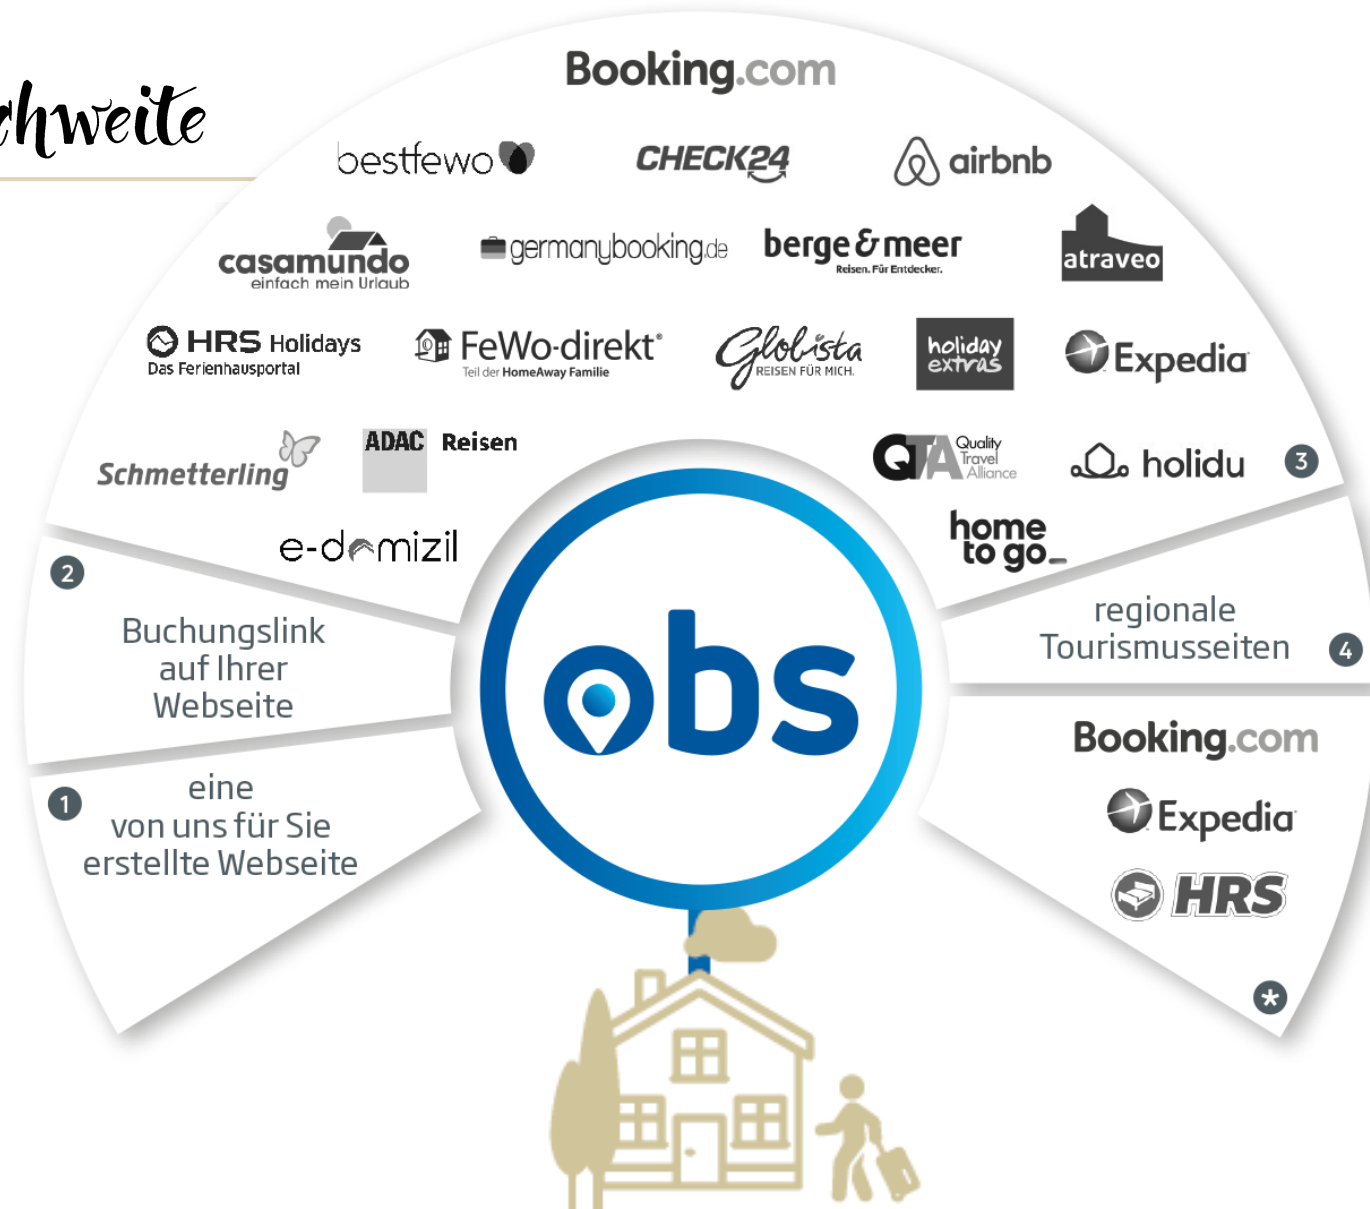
chweite

Booking.com

bestfewo

CHECK24

airbnb

casamundo
einfach mein Urlaub

germanybooking.de

berge & meer
Reisen. Für Entdecker.

atraveo

HRS Holidays
Das Ferienhausportal

FeWo-direkt
Teil der HomeAway Familie

Globista
REISEN FÜR MICH.

holiday extras

Expedia

Schmetterling

ADAC Reisen

QTA Quality Travel Alliance

holidu

3

e-domizil

home to go

2

Buchungslink auf Ihrer Webseite

obs

regionale Tourismusseiten

4

Booking.com

Expedia

HRS

1

eine von uns für Sie erstellte Webseite

*